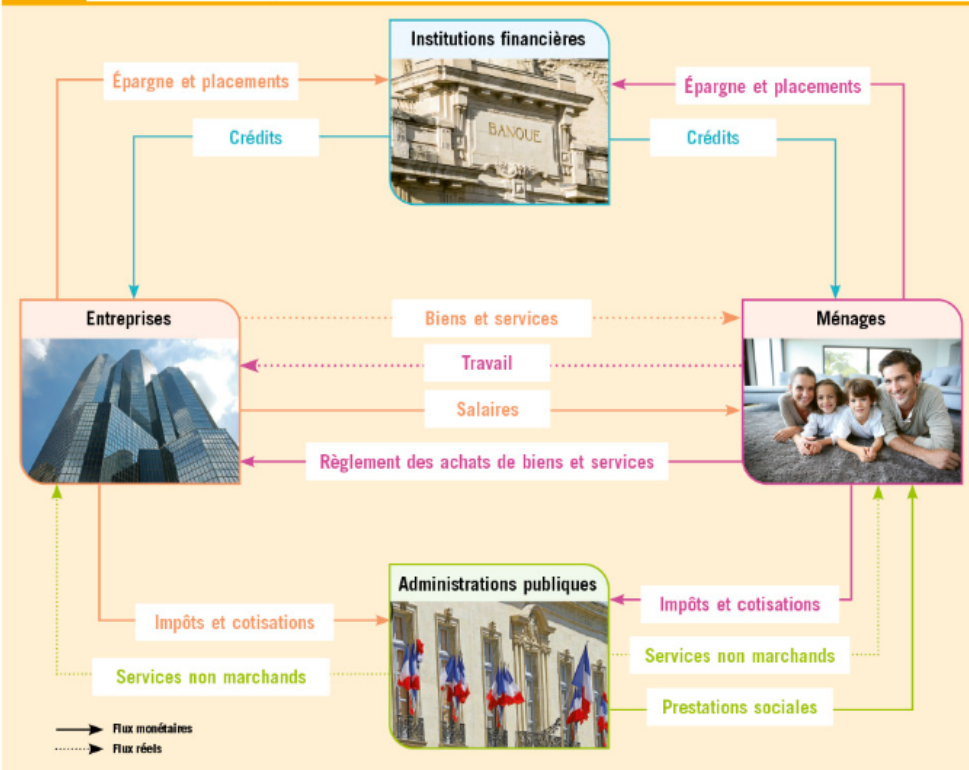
Institutions financières

BANQUE

Épargne et placements

Épargne et placements

Crédits

Crédits

Entreprises

Ménages

Biens et services

Travail

Salaires

Règlement des achats de biens et services

Administrations publiques

Impôts et cotisations

Impôts et cotisations

Services non marchands

Services non marchands

Prestations sociales

Flux monétaires
Flux réels